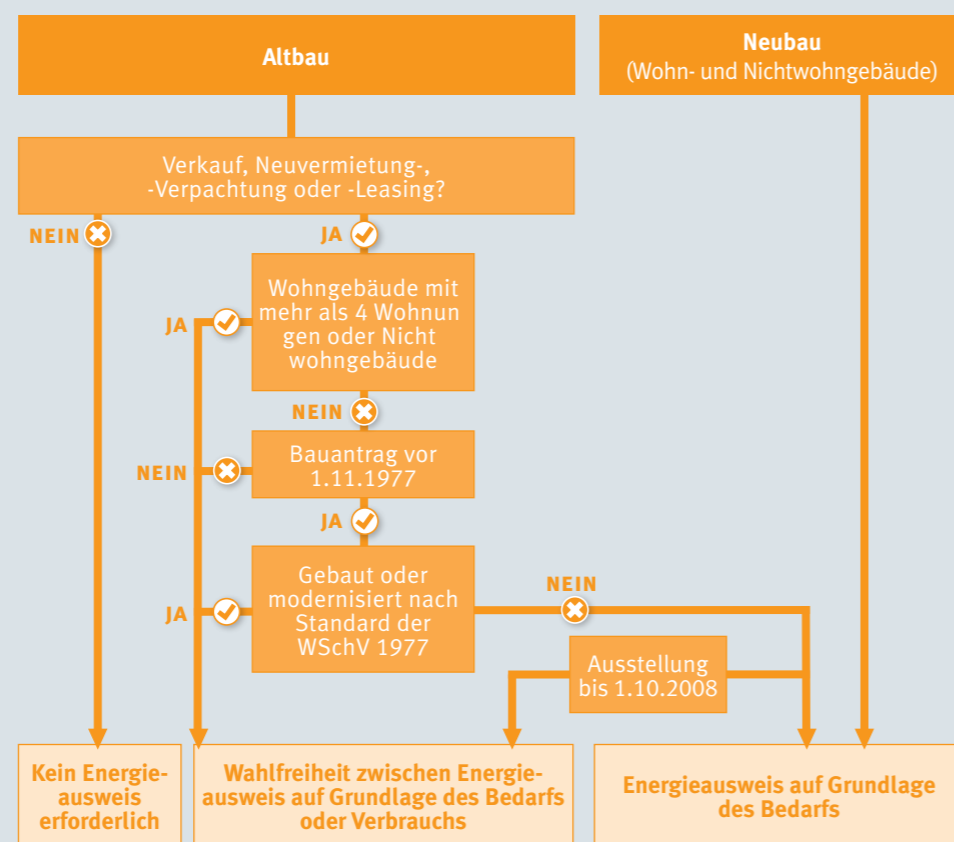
Altbau

Neubau
(Wohn- und Nichtwohngebäude)

Verkauf, Neuvermietung-, -Verpachtung oder -Leasing?

NEIN

JA

Wohngebäude mit mehr als 4 Wohnun gen oder Nicht wohngebäude

JA

NEIN

Bauantrag vor 1.11.1977

NEIN

JA

Gebaut oder modernisiert nach Standard der WSchV 1977

JA

NEIN

Ausstellung bis 1.10.2008

Kein Energieausweis erforderlich

Wahlfreiheit zwischen Energieausweis auf Grundlage des Bedarfs oder Verbrauchs

Energieausweis auf Grundlage des Bedarfs